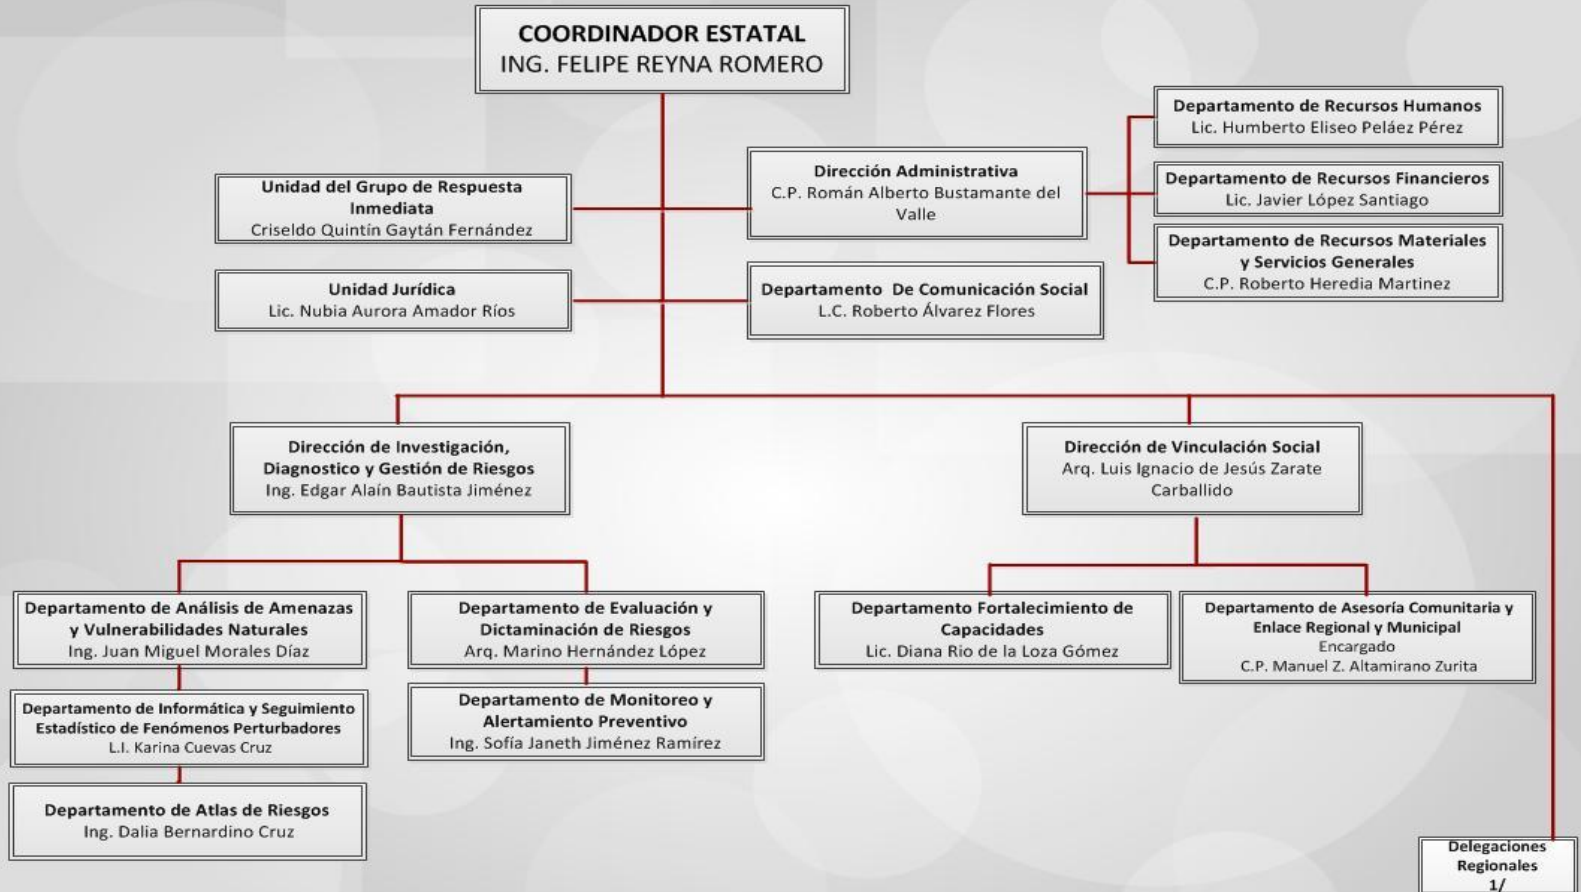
COORDINADOR ESTATAL
ING. FELIPE REYNA ROMERO

Unidad del Grupo de Respuesta Inmediata
Criseldo Quintín Gaytán Fernández

Dirección Administrativa
C.P. Román Alberto Bustamante del Valle

Departamento de Recursos Humanos
Lic. Humberto Eliseo Peláez Pérez

Departamento de Recursos Financieros
Lic. Javier López Santiago

Departamento de Recursos Materiales y Servicios Generales
C.P. Roberto Heredia Martinez

Unidad Jurídica
Lic. Nubia Aurora Amador Ríos

Departamento De Comunicación Social
L.C. Roberto Álvarez Flores

Dirección de Investigación, Diagnostico y Gestión de Riesgos
Ing. Edgar Alaín Bautista Jiménez

Dirección de Vinculación Social
Arq. Luis Ignacio de Jesús Zarate Carballido

Departamento de Análisis de Amenazas y Vulnerabilidades Naturales
Ing. Juan Miguel Morales Díaz

Departamento de Evaluación y Dictaminación de Riesgos
Arq. Marino Hernández López

Departamento Fortalecimiento de Capacidades
Lic. Diana Rio de la Loza Gómez

Departamento de Asesoría Comunitaria y Enlace Regional y Municipal
Encargado
C.P. Manuel Z. Altamirano Zurita

Departamento de Informática y Seguimiento Estadístico de Fenómenos Perturbadores
L.I. Karina Cuevas Cruz

Departamento de Monitoreo y Alertamiento Preventivo
Ing. Sofía Janeth Jiménez Ramírez

Departamento de Atlas de Riesgos
Ing. Dalia Bernardino Cruz

Delegaciones Regionales
1/